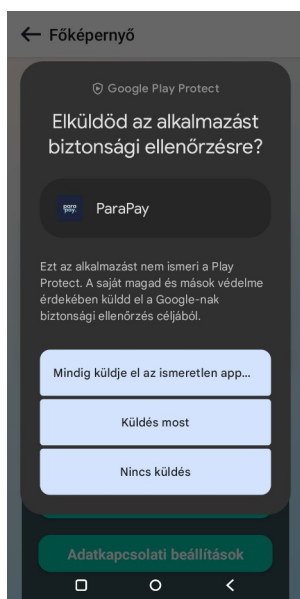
← Főképernyő

Google Play Protect

Elküldöd az alkalmazást biztonsági ellenőrzésre?

para pay ParaPay

Ezt az alkalmazást nem ismeri a Play Protect. A saját magad és mások védelme érdekében küldd el a Google-nak biztonsági ellenőrzés céljából.

Mindig küldje el az ismeretlen app...

Küldés most

Nincs küldés

Adatkapcsolati beállítások